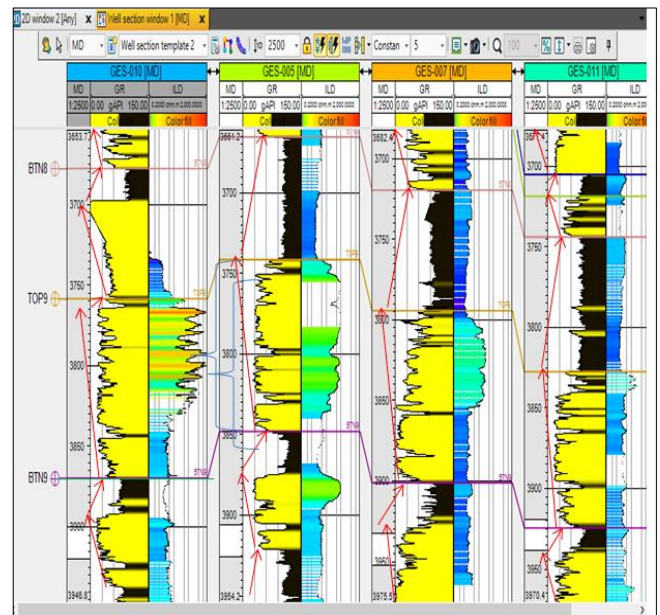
2D window 2 [Any] × Well section window 1 [MD] ×

MD Well section template 2 2500 Constan 5 100

GES-010 [MD]
MD | GR | ILD
1:2500 | 0.00 gAPI 150.00 | 0.2000 ohm.m 2000.0000
Col | Color fill

GES-005 [MD]
MD | GR | ILD
1:2500 | 0.00 gAPI 150.00 | 0.2000 ohm.m 2000.0000
Col | Color fill

GES-007 [MD]
MD | GR | ILD
1:2500 | 0.00 gAPI 150.00 | 0.2000 ohm.m 2000.0000
Col | Color fill

GES-011 [MD]
MD | GR | ILD
1:2500 | 0.00 gAPI 150.00
Col

BTN8
TOP9
BTN9

3653.7
3700
3750
3800
3850
3900
3946.8

3661.2
3700
3750
3800
3850
3900
3954.2

3682.4
3700
3750
3800
3850
3900
3950
3975.5

3651.4
3700
3750
3800
3850
3900
3950
3970.4